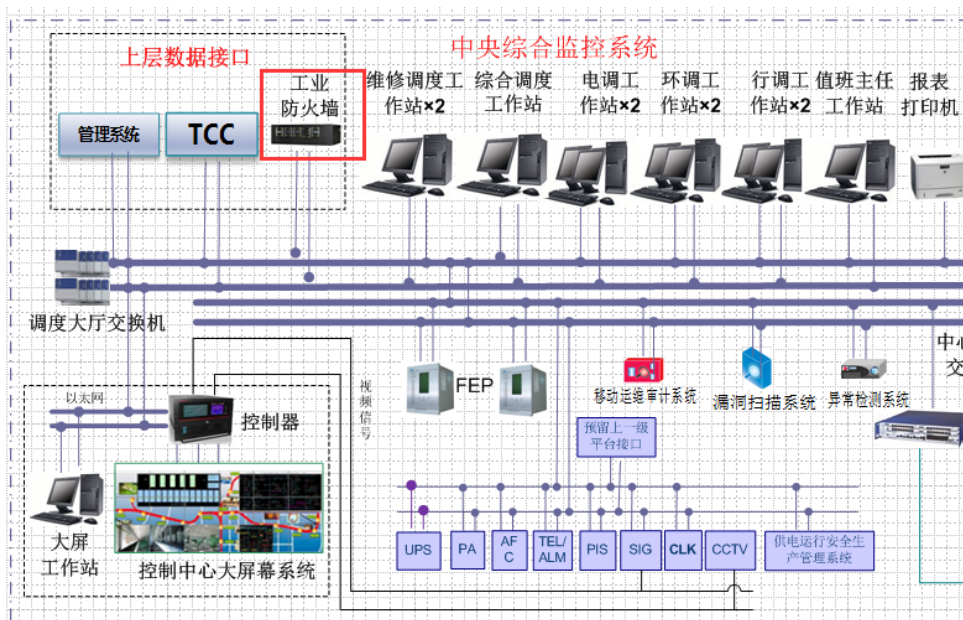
中央综合监控系统

上层数据接口

管理系统

TCC

工业防火墙

维修调度工作站×2

综合调度工作站

电调工作站×2

环调工作站×2

行调工作站×2

值班主任工作站

报表打印机

调度大厅交换机

中心交

FEP

移动运维审计系统

漏洞扫描系统

异常检测系统

视频信号

以太网

控制器

预留上一级平台接口

大屏工作站

控制中心大屏幕系统

UPS

PA

AFC

TEL/ALM

PIS

SIG

CLK

CCTV

供电运行安全生产管理系统